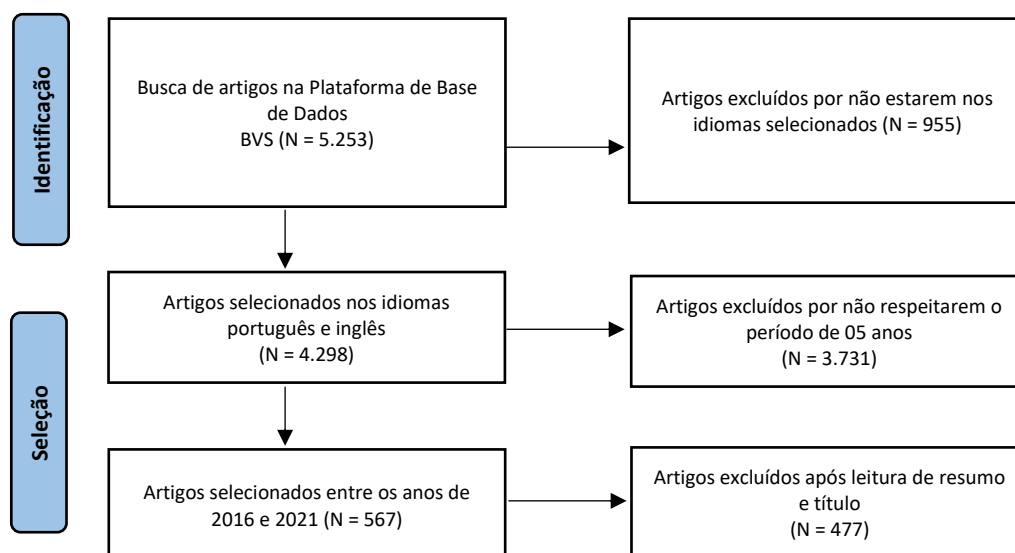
Identificação

Busca de artigos na Plataforma de Base de Dados BVS (N = 5.253)

Artigos excluídos por não estarem nos idiomas selecionados (N = 955)

Seleção

Artigos selecionados nos idiomas português e inglês (N = 4.298)

Artigos excluídos por não respeitarem o período de 05 anos (N = 3.731)

Artigos selecionados entre os anos de 2016 e 2021 (N = 567)

Artigos excluídos após leitura de resumo e título (N = 477)